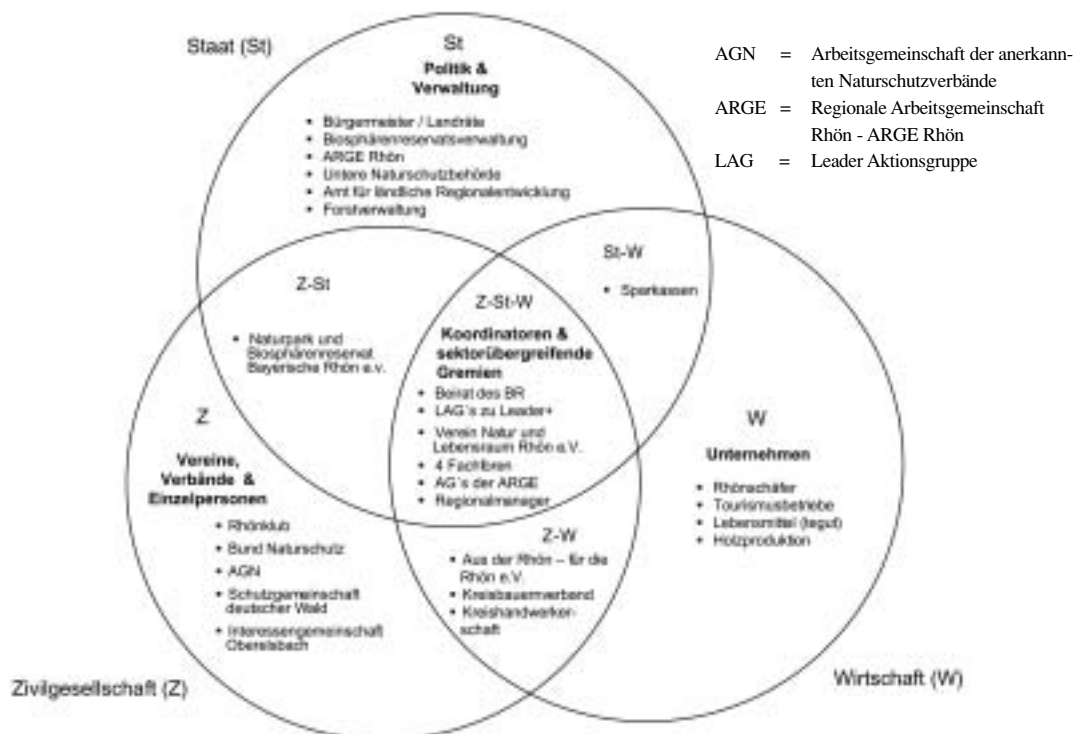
Staat (St)

St
Politik & Verwaltung
- Bürgermeister / Landräte
- Biosphärenreservatsverwaltung
- ARGE Rhön
- Untere Naturschutzbehörde
- Amt für ländliche Regionalentwicklung
- Forstverwaltung

AGN = Arbeitsgemeinschaft der anerkannten Naturschutzverbände
ARGE = Regionale Arbeitsgemeinschaft Rhön - ARGE Rhön
LAG = Leader Aktionsgruppe

St-W
- Sparkassen

Z-St
- Naturpark und Biosphärenreservat Bayerische Rhön e.V.

Z-St-W
Koordinatoren & sektorübergreifende Gremien
- Beirat des BR
- LAG´s zu Leader+
- Verein Natur und Lebensraum Rhön e.V.
- 4 Fachforen
- AG´s der ARGE
- Regionalmanager

Z
Vereine, Verbände & Einzelpersonen
- Rhönklub
- Bund Naturschutz
- AGN
- Schutzgemeinschaft deutscher Wald
- Interessengemeinschaft Oberelsbach

W
Unternehmen
- Rhönschäfer
- Tourismusbetriebe
- Lebensmittel (tegut)
- Holzproduktion

Z-W
- Aus der Rhön – für die Rhön e.V.
- Kreisbauernverband
- Kreishandwerkerschaft

Zivilgesellschaft (Z)

Wirtschaft (W)